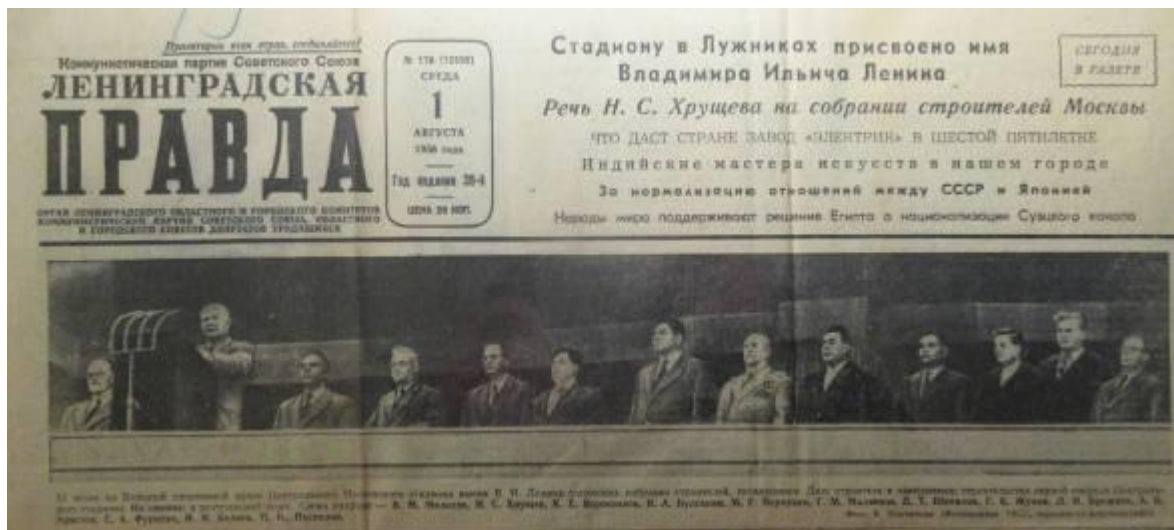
Пролетарии всех стран, соединяйтесь!
Коммунистическая партия Советского Союза
ЛЕНИНГРАДСКАЯ
ПРАВДА

ОРГАН ЛЕНИНГРАДСКОГО ОБЛАСТНОГО И ГОРОДСКОГО КОМИТЕТОВ КОММУНИСТИЧЕСКОЙ ПАРТИИ СОВЕТСКОГО СОЮЗА, ОБЛАСТНОГО И ГОРОДСКОГО СОВЕТОВ ДЕПУТАТОВ ТРУДЯЩИХСЯ

№ 178 (12550)
СРЕДА
1
АВГУСТА
1956 года
Год издания 39-й
Цена 20 коп.

Стадиону в Лужниках присвоено имя Владимира Ильича Ленина
Речь Н. С. Хрущева на собрании строителей Москвы
ЧТО ДАСТ СТРАНЕ ЗАВОД «ЭЛЕКТРИК» В ШЕСТОЙ ПЯТИЛЕТКЕ
Индийские мастера искусств в нашем городе
За нормализацию отношений между СССР и Японией
Народы мира поддерживают решение Египта о национализации Суэцкого канала

СЕГОДНЯ В ГАЗЕТЕ

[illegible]